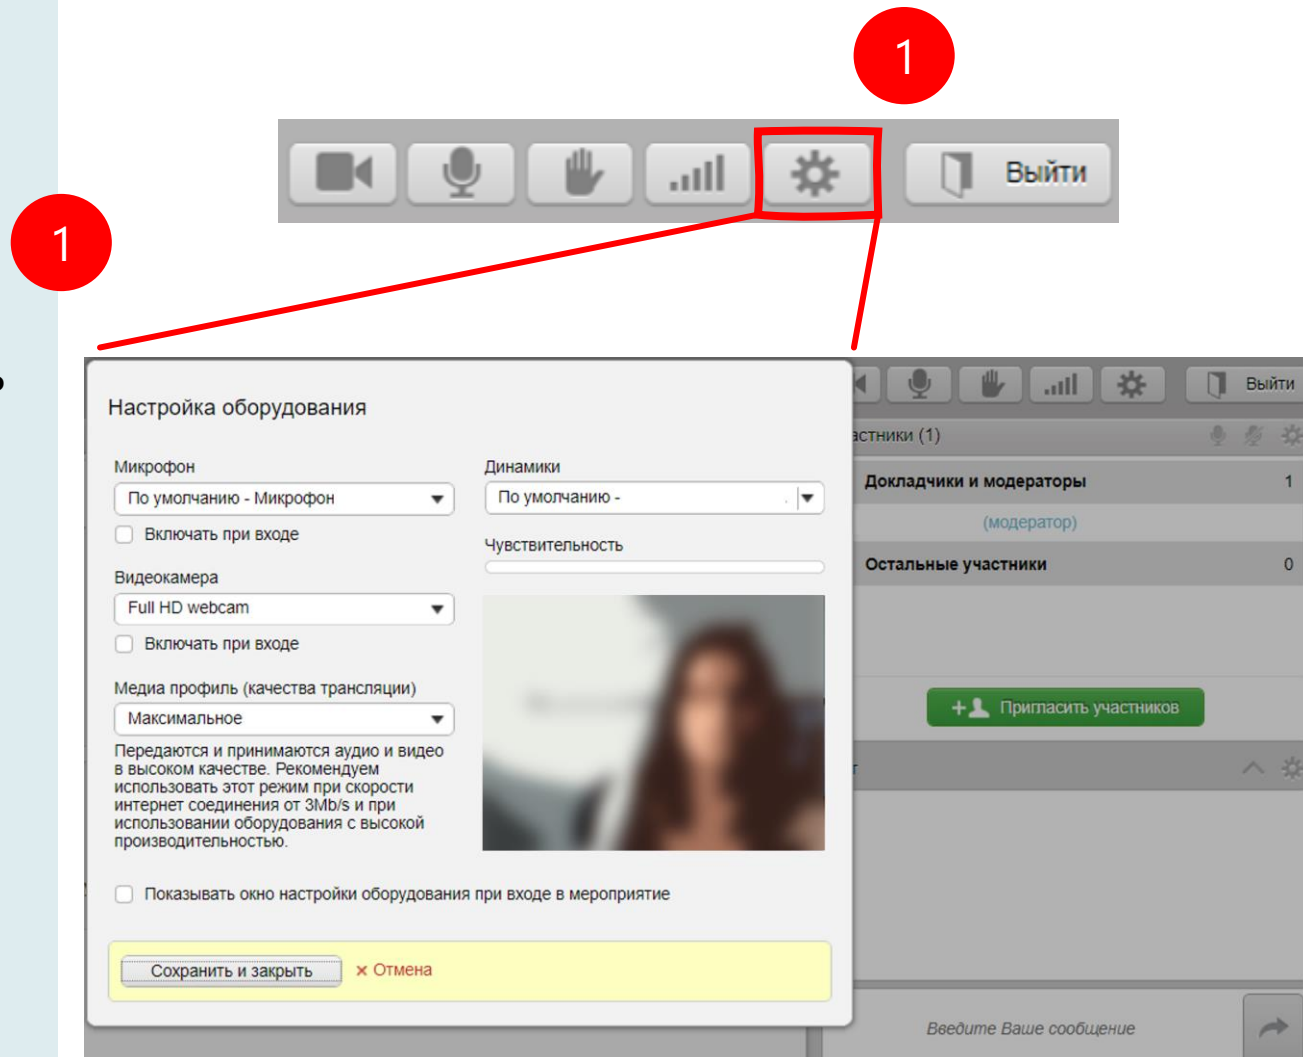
1

Выйти

1

Настройка оборудования

Микрофон
По умолчанию - Микрофон
Включать при входе

Видеокамера
Full HD webcam
Включать при входе

Медиа профиль (качества трансляции)
Максимальное

Передаются и принимаются аудио и видео в высоком качестве. Рекомендуем использовать этот режим при скорости интернет соединения от 3Mb/s и при использовании оборудования с высокой производительностью.

Динамики
По умолчанию -

Чувствительность

Показывать окно настройки оборудования при входе в мероприятие

Сохранить и закрыть
× Отмена

Выйти
астники (1)
Докладчики и модераторы 1
(модератор)
Остальные участники 0
Пригласить участников
Введите Ваше сообщение